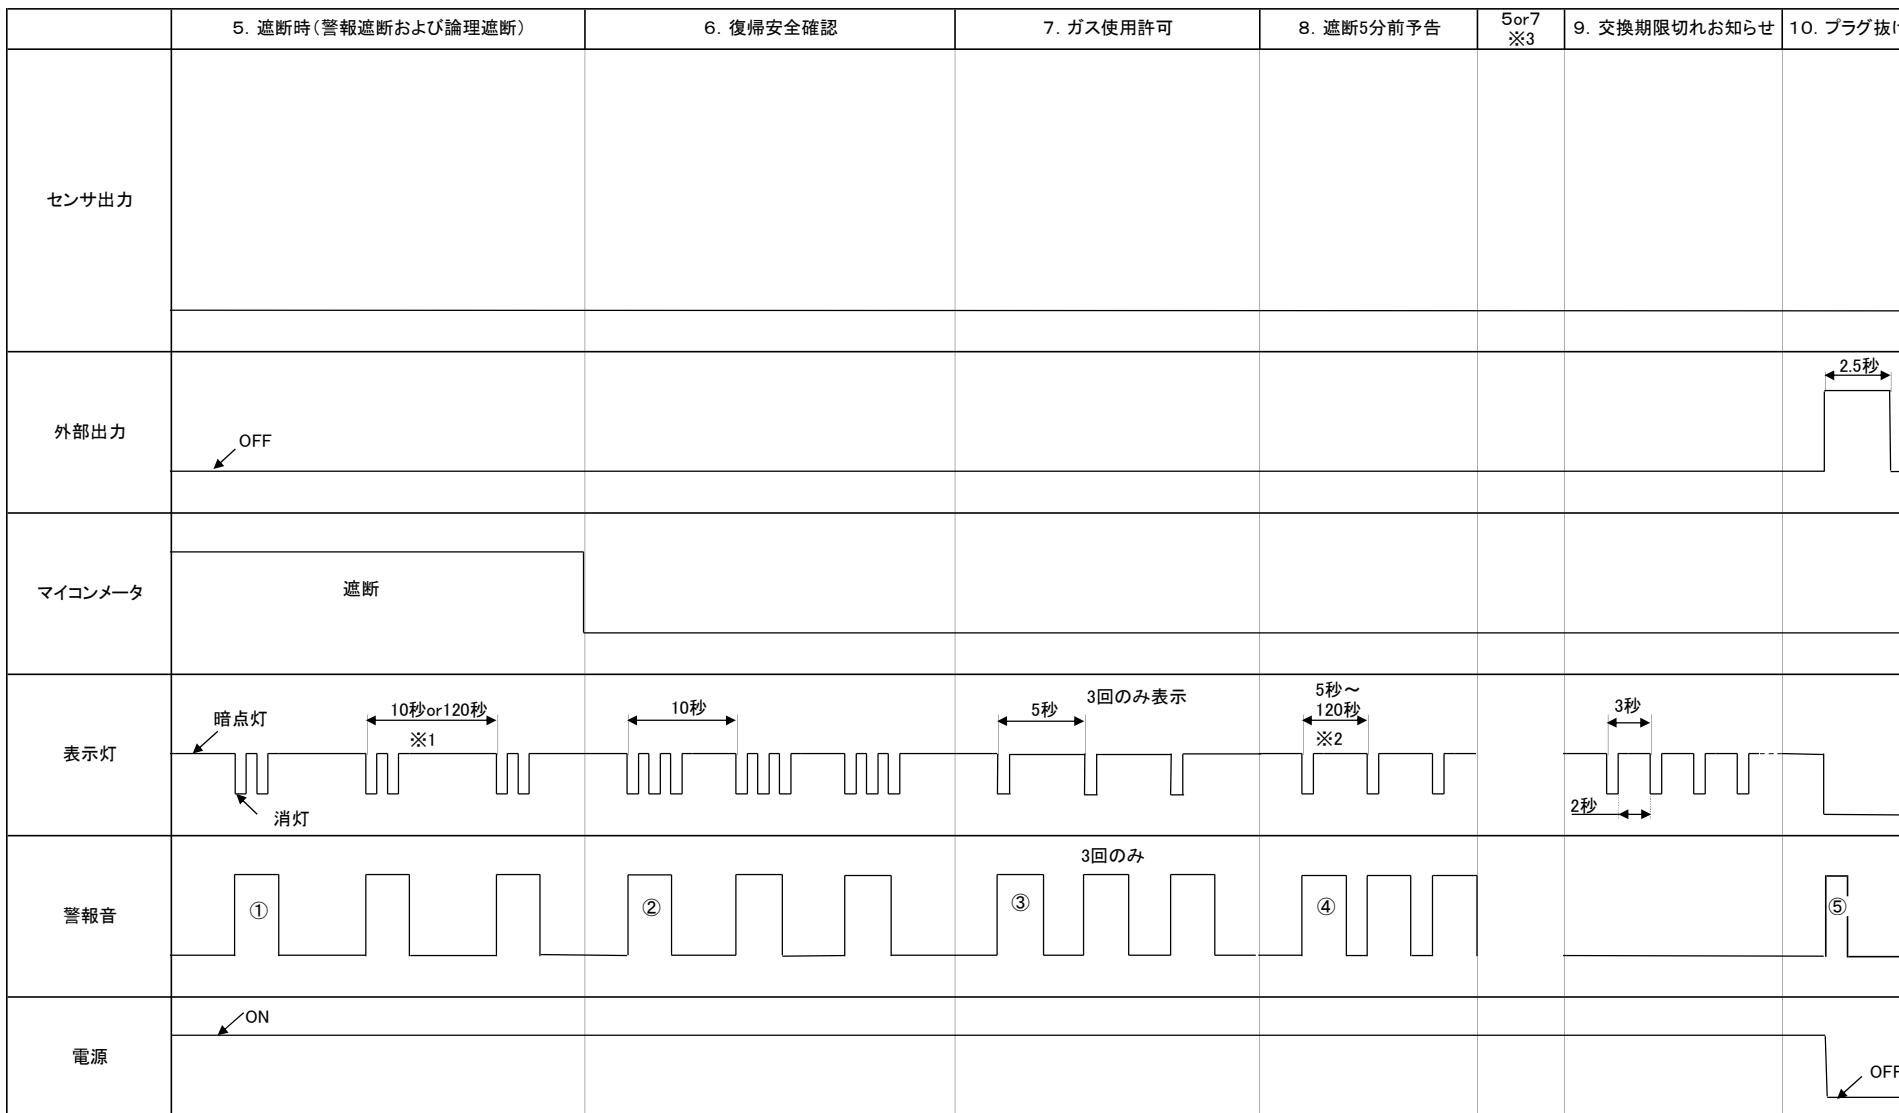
| | 5. 遮断時(警報遮断および論理遮断) | 6. 復帰安全確認 | 7. ガス使用許可 | 8. 遮断5分前予告 | 5or7 ※3 | 9. 交換期限切れお知らせ | 10. プラグ抜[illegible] |
|---|---|---|---|---|---|---|---|
| センサ出力 | | | | | | | |
| 外部出力 | OFF | | | | | | 2.5秒 |
| マイコンメータ | 遮断 | | | | | | |
| 表示灯 | 暗点灯 10秒or120秒 ※1 消灯 | 10秒 | 5秒 3回のみ表示 | 5秒～120秒 ※2 | | 3秒 2秒 | |
| 警報音 | ① | ② | 3回のみ ③ | ④ | | | ⑤ |
| 電源 | ON | | | | | | OFF |